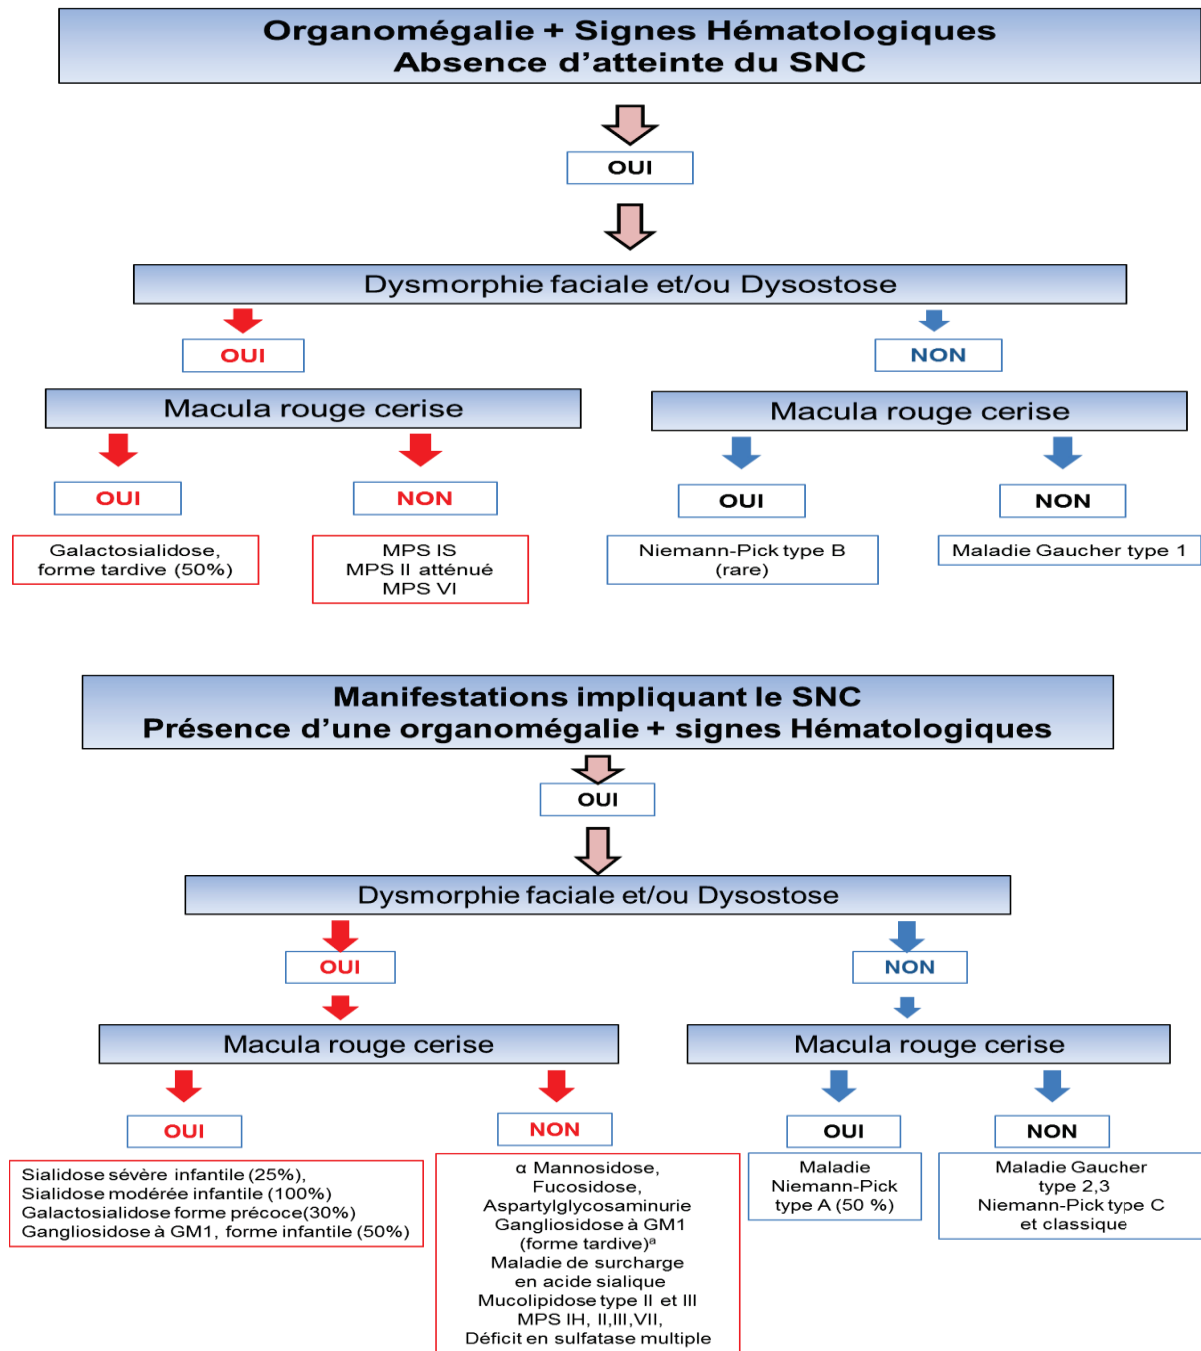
Organomégalie + Signes Hématologiques
Absence d'atteinte du SNC

OUI

Dysmorphie faciale et/ou Dysostose

OUI

NON

Macula rouge cerise

Macula rouge cerise

OUI

NON

OUI

NON

Galactosialidose, forme tardive (50%)

MPS IS
MPS II atténué
MPS VI

Niemann-Pick type B (rare)

Maladie Gaucher type 1

Manifestations impliquant le SNC
Présence d'une organomégalie + signes Hématologiques

OUI

Dysmorphie faciale et/ou Dysostose

OUI

NON

Macula rouge cerise

Macula rouge cerise

OUI

NON

OUI

NON

Sialidose sévère infantile (25%),
Sialidose modérée infantile (100%)
Galactosialidose forme précoce(30%)
Gangliosidose à GM1, forme infantile (50%)

α Mannosidose,
Fucosidose,
Aspartylglycosaminurie
Gangliosidose à GM1 (forme tardive)$^a$
Maladie de surcharge en acide sialique
Mucolipidose type II et III
MPS IH, II,III,VII,
Déficit en sulfatase multiple

Maladie Niemann-Pick type A (50 %)

Maladie Gaucher type 2,3
Niemann-Pick type C et classique